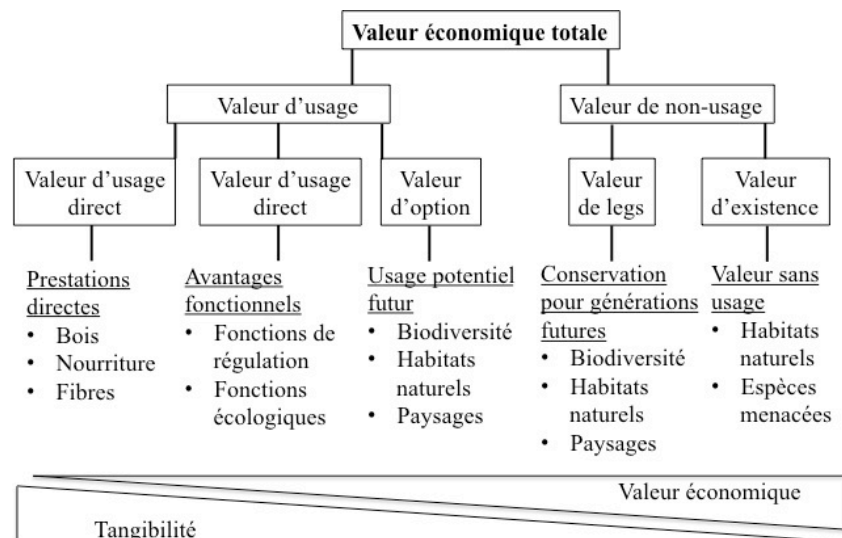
Valeur économique totale

Valeur d'usage

Valeur de non-usage

Valeur d'usage direct

Valeur d'usage direct

Valeur d'option

Valeur de legs

Valeur d'existence

Prestations directes
• Bois
• Nourriture
• Fibres

Avantages fonctionnels
• Fonctions de régulation
• Fonctions écologiques

Usage potentiel futur
• Biodiversité
• Habitats naturels
• Paysages

Conservation pour générations futures
• Biodiversité
• Habitats naturels
• Paysages

Valeur sans usage
• Habitats naturels
• Espèces menacées

Valeur économique

Tangibilité